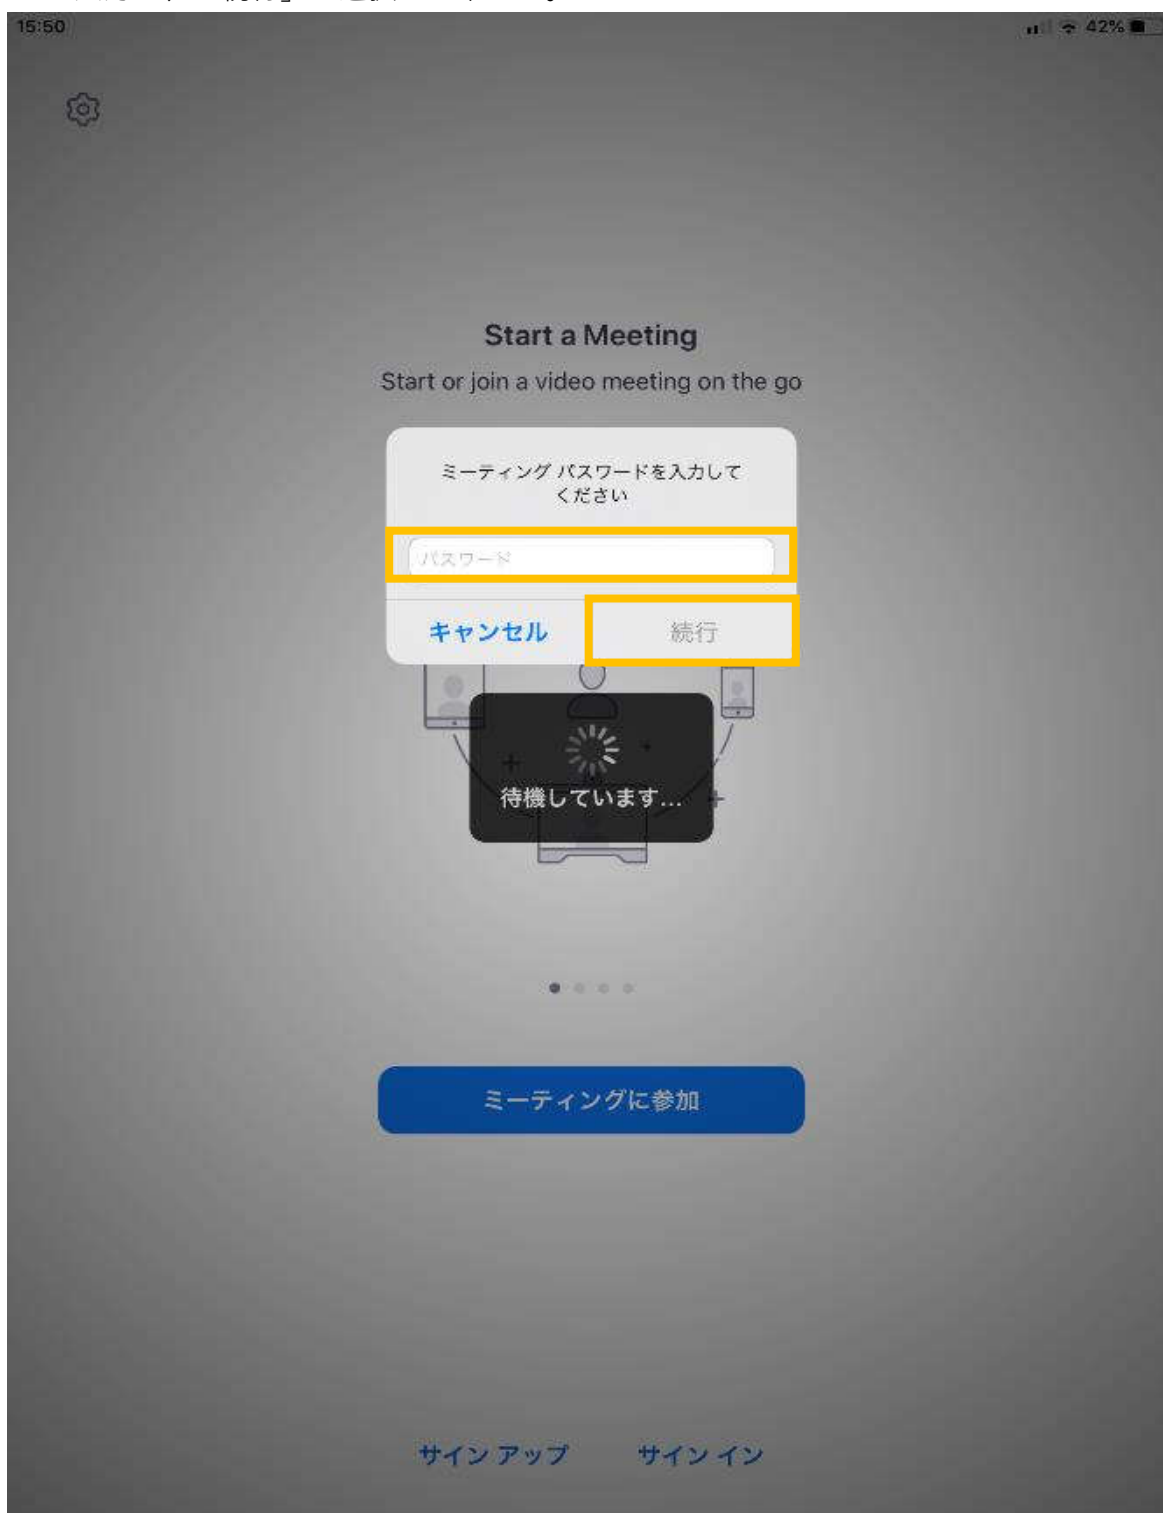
15:50

42%

Start a Meeting

Start or join a video meeting on the go

ミーティング パスワードを入力してください

パスワード

キャンセル

続行

待機しています...

ミーティングに参加

サイン アップ

サイン イン